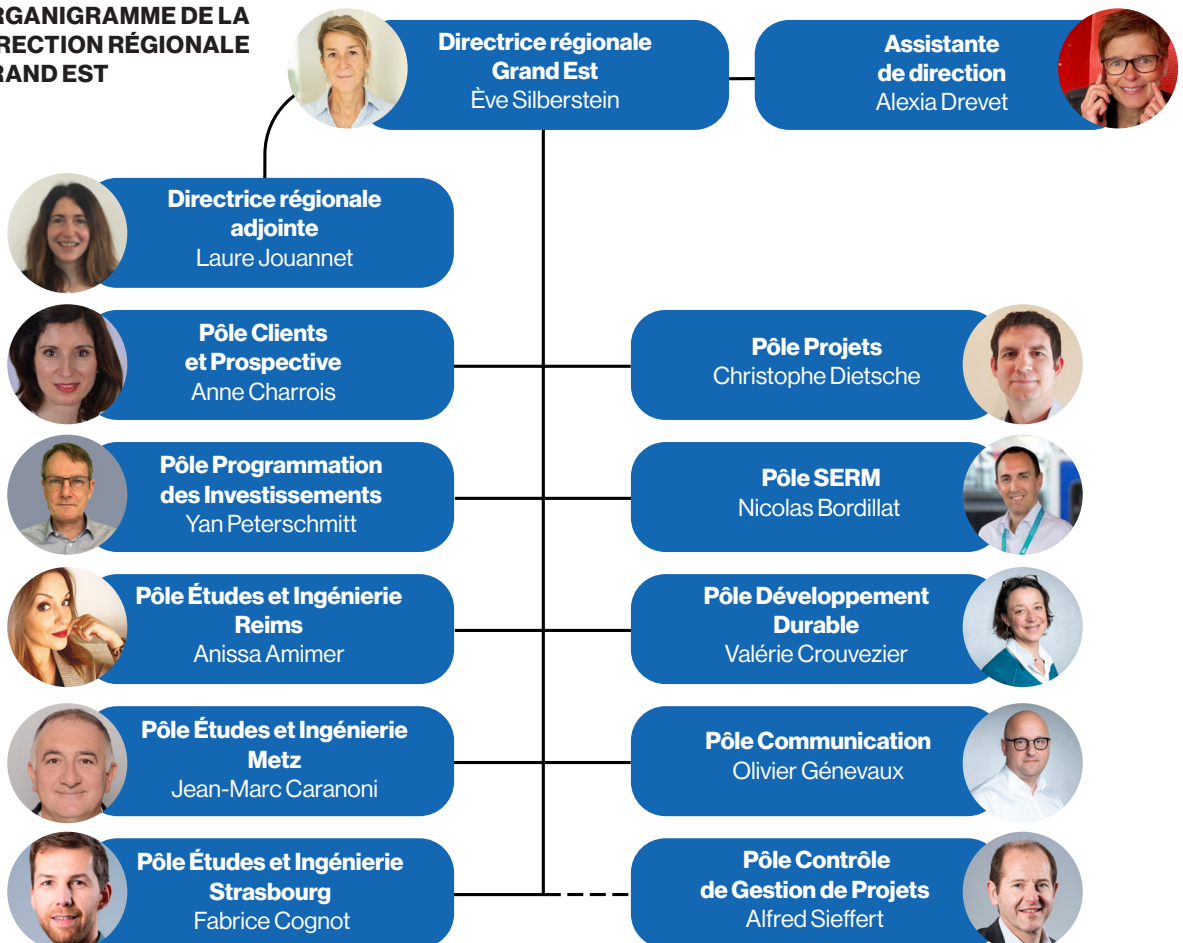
RGANIGRAMME DE LA
RECTION RÉGIONALE
RAND EST

Directrice régionale Grand Est
Ève Silberstein

Assistante de direction
Alexia Drevet

Directrice régionale adjointe
Laure Jouannet

Pôle Clients et Prospective
Anne Charrois

Pôle Programmation des Investissements
Yan Peterschmitt

Pôle Études et Ingénierie Reims
Anissa Amimer

Pôle Études et Ingénierie Metz
Jean-Marc Caranoni

Pôle Études et Ingénierie Strasbourg
Fabrice Cognot

Pôle Projets
Christophe Dietsche

Pôle SERM
Nicolas Bordillat

Pôle Développement Durable
Valérie Crouvezier

Pôle Communication
Olivier Génevaux

Pôle Contrôle de Gestion de Projets
Alfred Sieffert